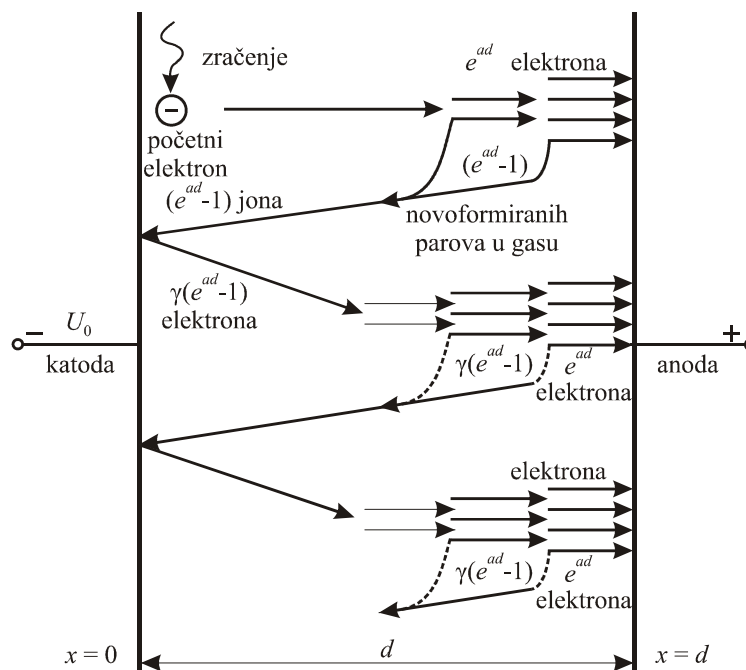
zračenje

početni elektron

$e^{ad}$ elektrona

$(e^{ad}-1)$

$(e^{ad}-1)$ jona

novoformiranih parova u gasu

$\gamma(e^{ad}-1)$ elektrona

$-$ $U_0$

katoda

$+$

anoda

$\gamma(e^{ad}-1)$ $e^{ad}$ elektrona

elektrona

$\gamma(e^{ad}-1)$ $e^{ad}$ elektrona

$x = 0$

$d$

$x = d$